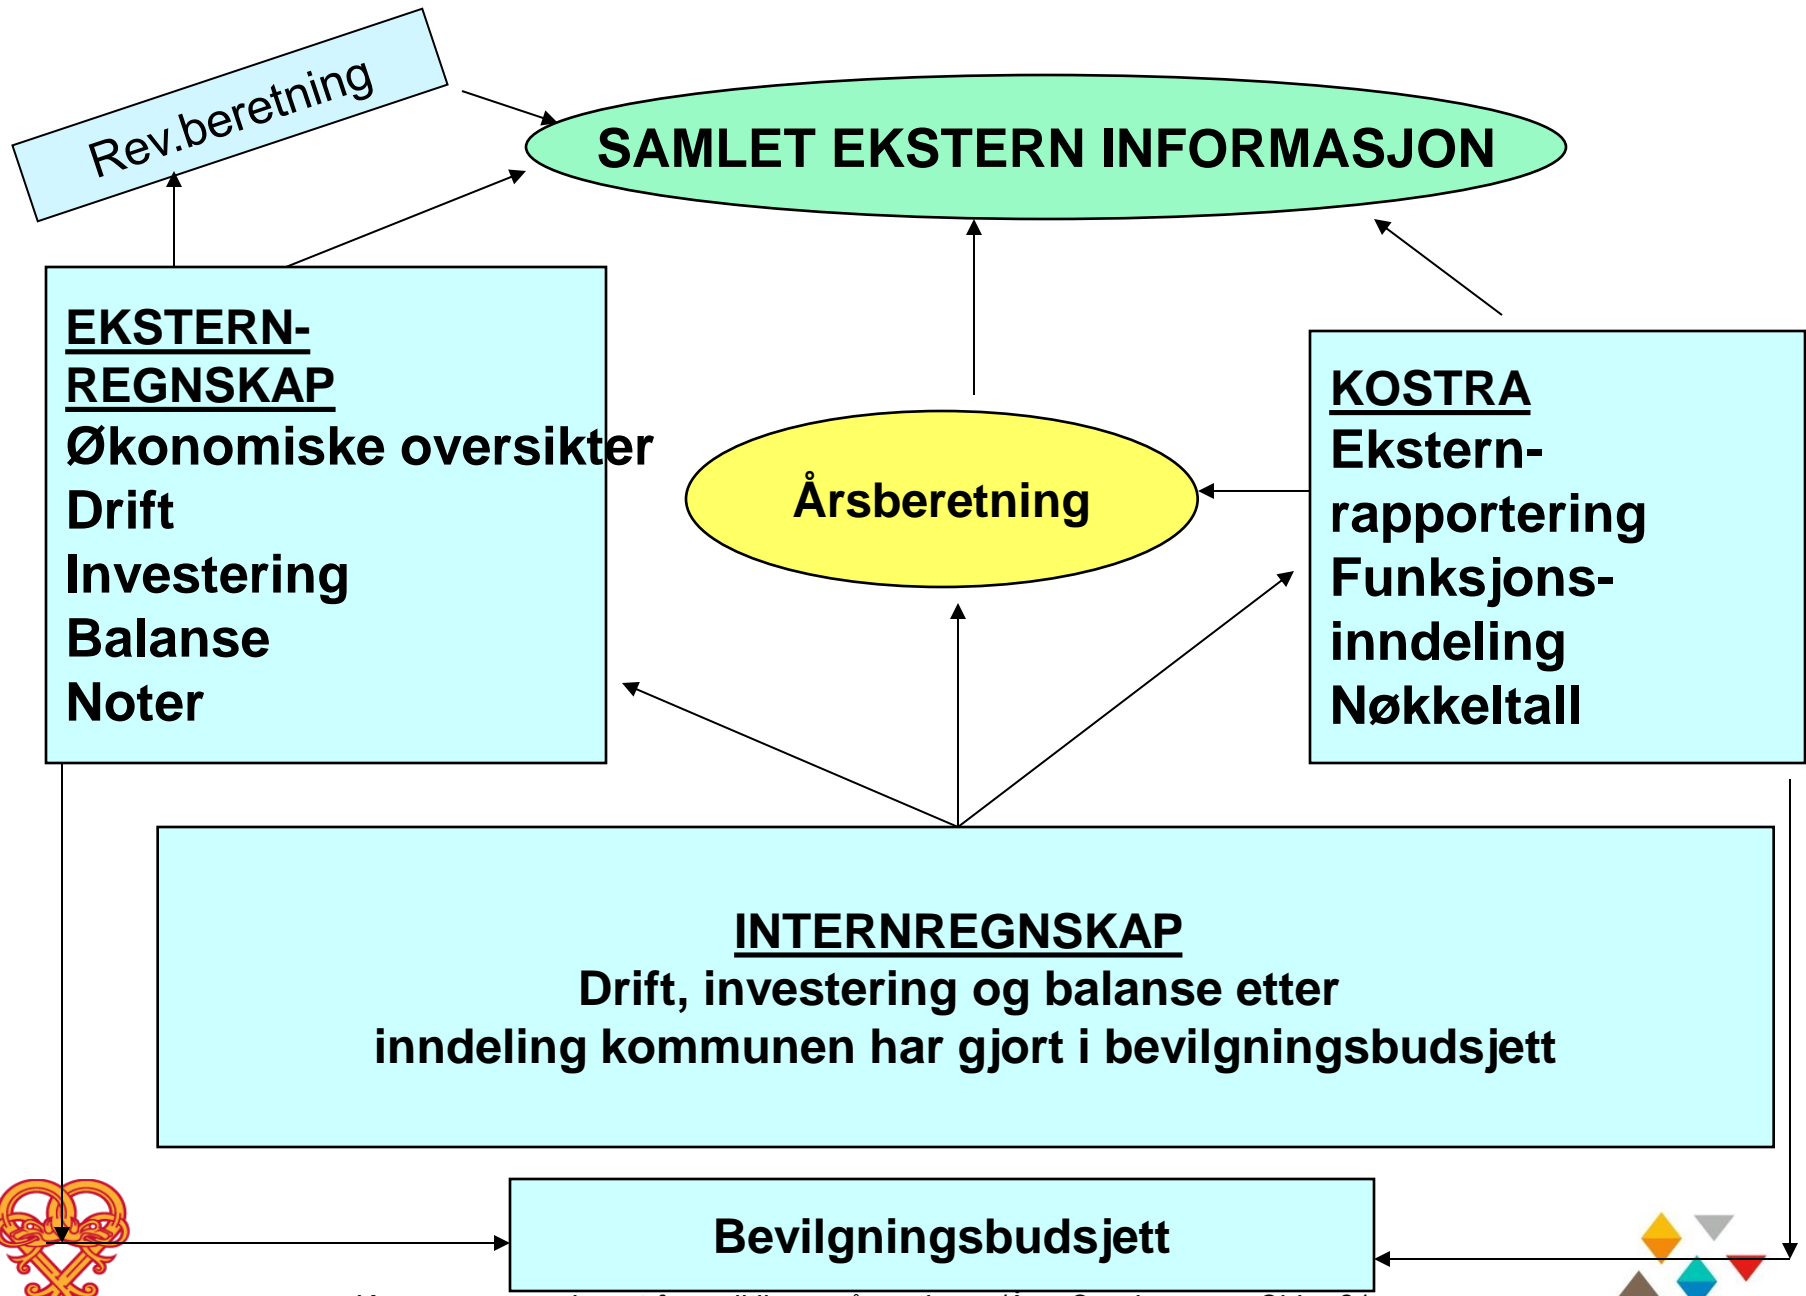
Rev.beretning

SAMLET EKSTERN INFORMASJON

EKSTERN-
REGNSKAP
Økonomiske oversikter
Drift
Investering
Balanse
Noter

Årsberetning

KOSTRA
Ekstern-
rapportering
Funksjons-
inndeling
Nøkkeltall

INTERNREGNSKAP
Drift, investering og balanse etter
inndeling kommunen har gjort i bevilgningsbudsjett

Bevilgningsbudsjett

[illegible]